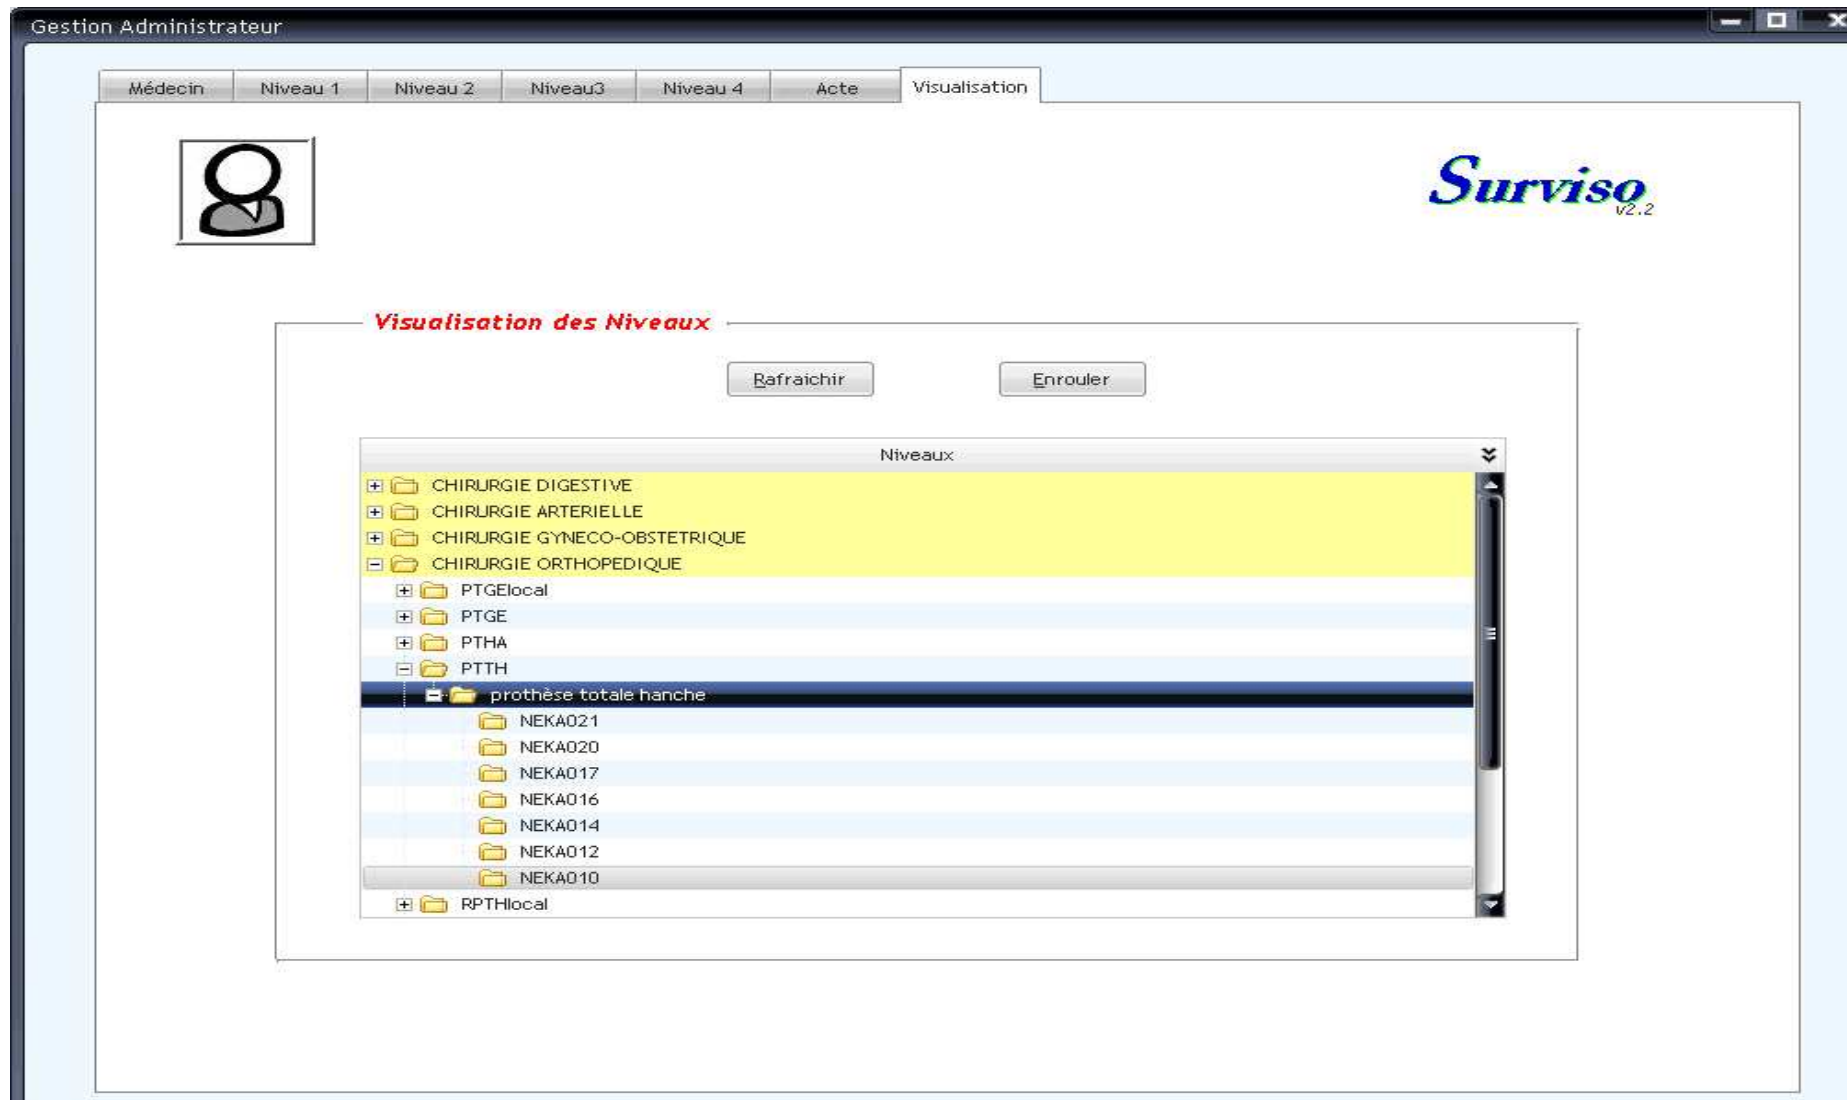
Gestion Administrateur

Médecin | Niveau 1 | Niveau 2 | Niveau3 | Niveau 4 | Acte | Visualisation

Surviso v2.2

Visualisation des Niveaux

Rafraichir

Enrouler

Niveaux

CHIRURGIE DIGESTIVE
CHIRURGIE ARTERIELLE
CHIRURGIE GYNECO-OBSTETRIQUE
CHIRURGIE ORTHOPEDIQUE
PTGElocal
PTGE
PTHA
PTTH
prothèse totale hanche
NEKA021
NEKA020
NEKA017
NEKA016
NEKA014
NEKA012
NEKA010
RPTHlocal